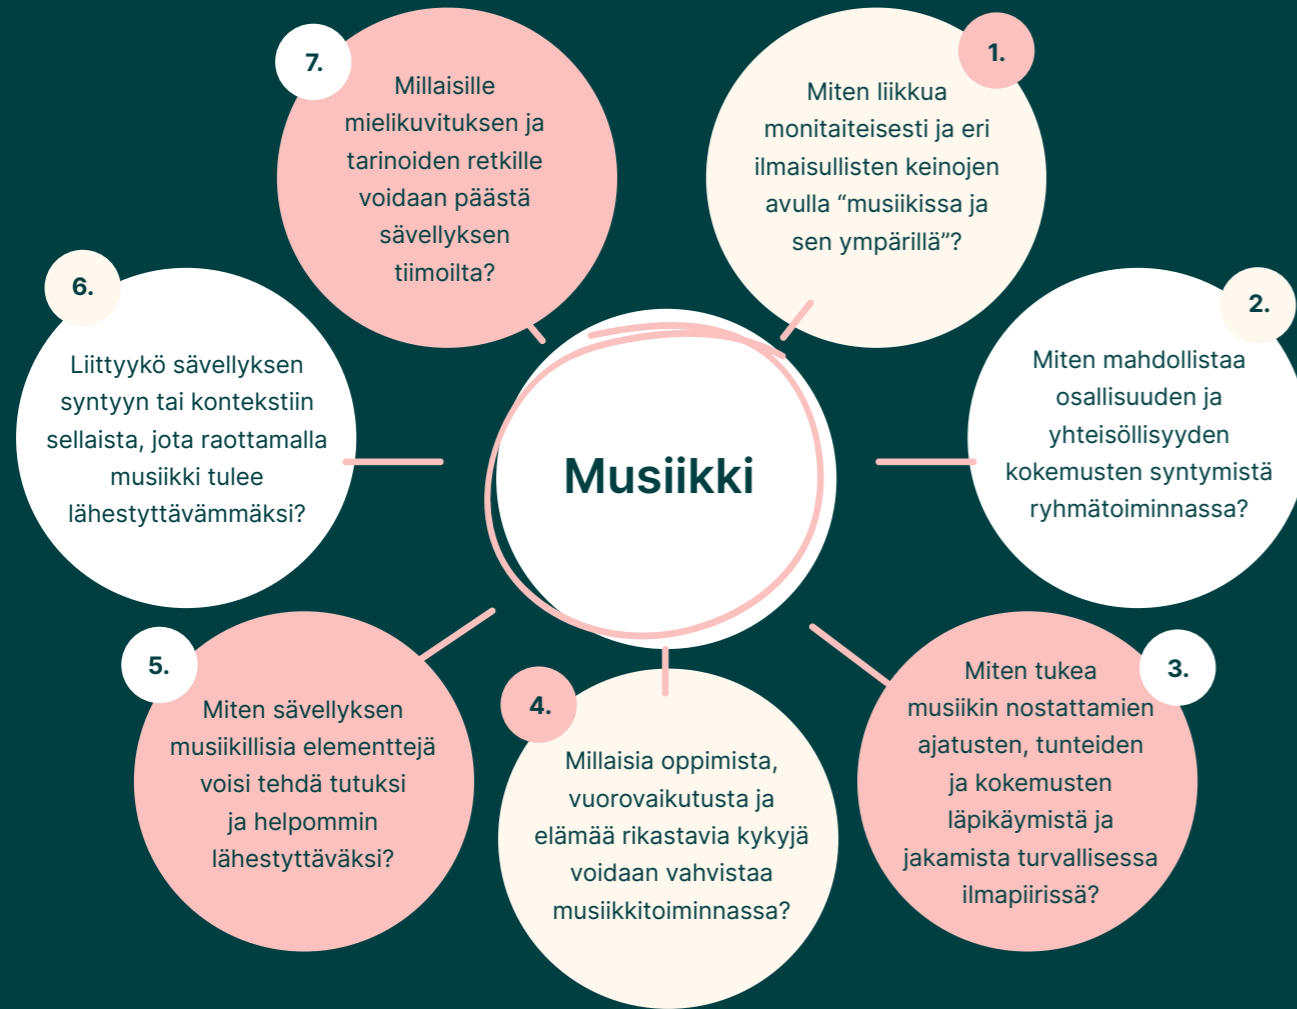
Musiikki

1.
Miten liikkua monitaiteisesti ja eri ilmaisullisten keinojen avulla “musiikissa ja sen ympärillä”?

2.
Miten mahdollistaa osallisuuden ja yhteisöllisyyden kokemusten syntymistä ryhmätoiminnassa?

3.
Miten tukea musiikin nostattamien ajatusten, tunteiden ja kokemusten läpikäymistä ja jakamista turvallisessa ilmapiirissä?

4.
Millaisia oppimista, vuorovaikutusta ja elämää rikastavia kykyjä voidaan vahvistaa musiikkitoiminnassa?

5.
Miten sävellyksen musiikillisia elementtejä voisi tehdä tutuksi ja helpommin lähestyttäväksi?

6.
Liittyykö sävellyksen syntyyn tai kontekstiin sellaista, jota raottamalla musiikki tulee lähestyttävämmäksi?

7.
Millaisille mielikuvituksen ja tarinoiden retkille voidaan päästä sävellyksen tiimoilta?